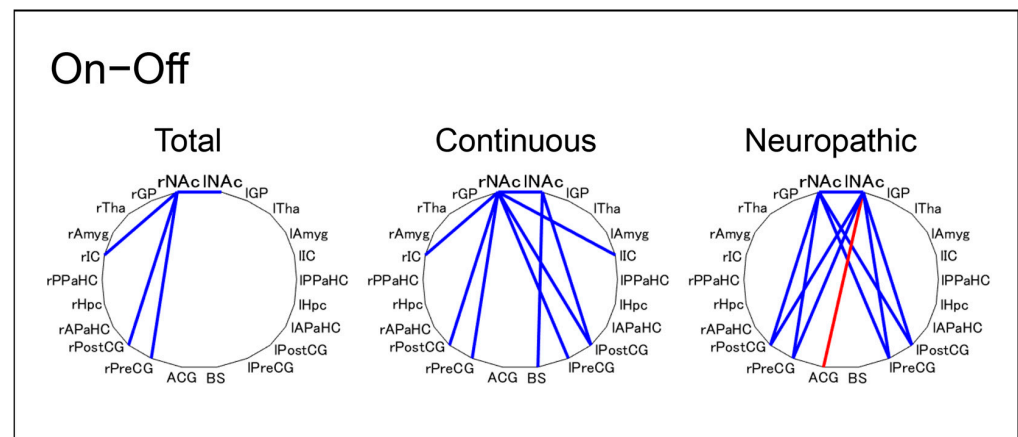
On−Off

Total

rNAc lNAc lGP lTha lAmyg lIC lPPaHC lHpc lAPaHC lPostCG lPreCG BS ACG rPreCG rPostCG rAPaHC rHpc rPPaHC rIC rAmyg rTha rGP

Continuous

rNAc lNAc lGP lTha lAmyg lIC lPPaHC lHpc lAPaHC lPostCG lPreCG BS ACG rPreCG rPostCG rAPaHC rHpc rPPaHC rIC rAmyg rTha rGP

Neuropathic

rNAc lNAc lGP lTha lAmyg lIC lPPaHC lHpc lAPaHC lPostCG lPreCG BS ACG rPreCG rPostCG rAPaHC rHpc rPPaHC rIC rAmyg rTha rGP